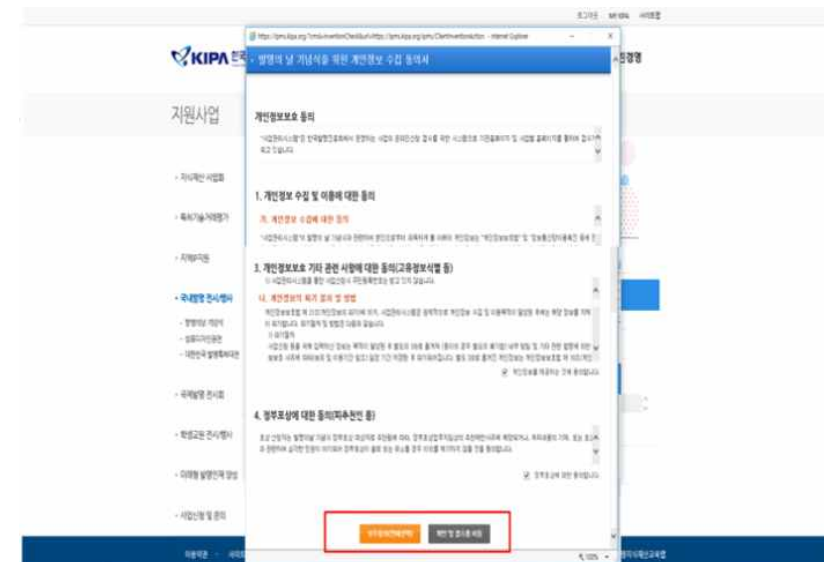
로그인 회원가입 사이트맵

KIPA 한국

지원사업

- 지식재산 사업화
- 특허기술거래평가
- 지역지원
- 국내발명 전시/행사
- 국제발명 전시회
- 학생교원 전시/행사
- 미래형 발명인재 양성
- 사업신청 및 문의

https://pms.kipa.org/ - Internet Explorer

발명의 날 기념식을 위한 개인정보 수집 동의서

개인정보보호 동의

1. 개인정보 수집 및 이용에 대한 동의

가. 개인정보 수집에 대한 동의

3. 개인정보보호 기타 관련 사항에 대한 동의(고유정보식별 등)

나. 개인정보의 파기 절차 및 방법

4. 정부포상에 대한 동의(피추천인 등)

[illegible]

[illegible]